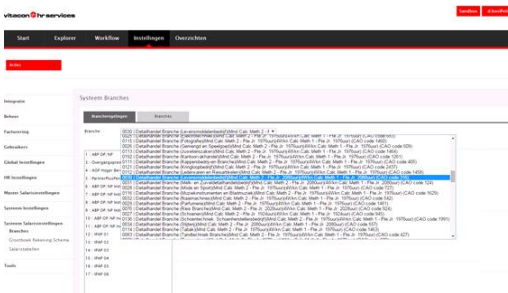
vitacon hr-services

Start Explorer Workflow Instellingen Overzichten

Integratie
Beheer
Facturering
Gebruikers
Globaal instellingen
HR Instellingen
Massa Salarisinstellingen
Systeem Instellingen
Systeem Salarisinstellingen
Branches
Grootboek Rekening Schema
Salarisbladen
Tools

Systeem Branches

Branchegegevens Branches

Branche 0030 | Detailhandel Branche (Levensmiddelenbedrijf)(Mind.Calc.Meth 2 ...

0030 | Detailhandel Branche (Levensmiddelenbedrijf)(Mind.Calc.Meth 1 - Pile Jr. 2000uur)(Wkn.Calc.Meth 1 - Pile Jr. 2080uur) (CAO code 214)